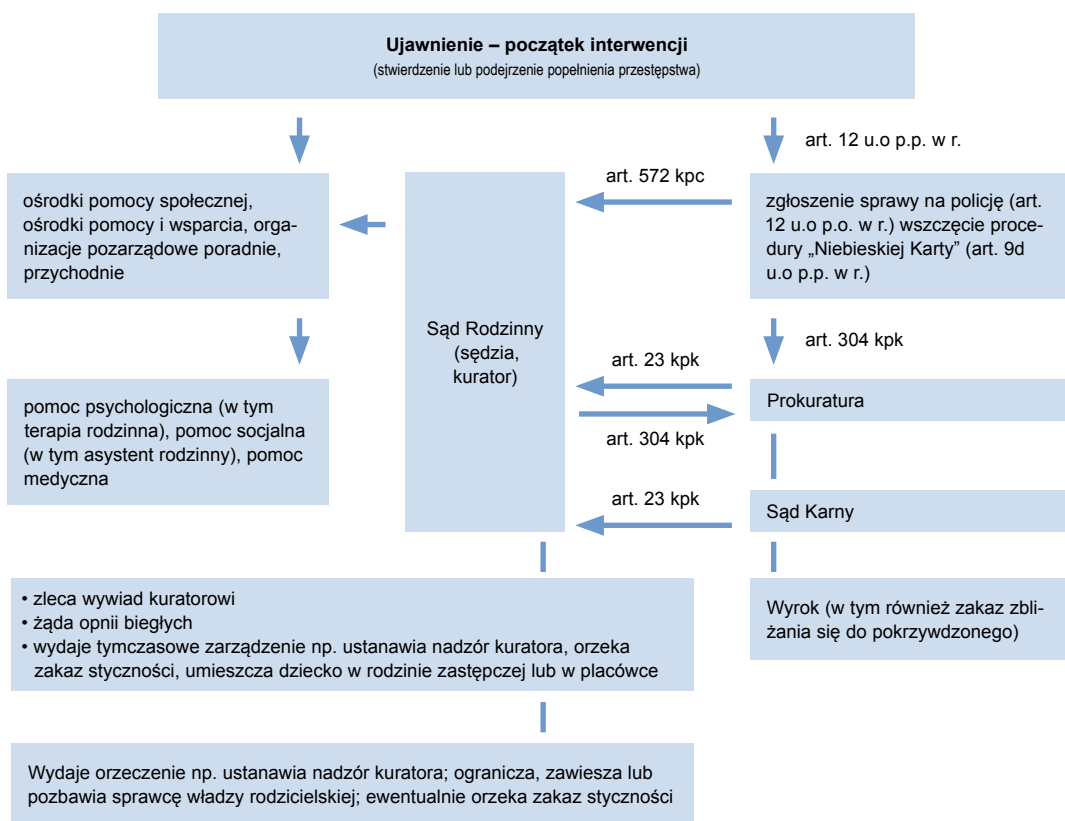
Ujawnienie – początek interwencji
(stwierdzenie lub podejrzenie popełnienia przestępstwa)

art. 12 u.o p.p. w r.

ośrodki pomocy społecznej, ośrodki pomocy i wsparcia, organizacje pozarządowe poradnie, przychodnie

Sąd Rodzinny (sędzia, kurator)

art. 572 kpc

zgłoszenie sprawy na policję (art. 12 u.o p.o. w r.) wszczęcie procedury „Niebieskiej Karty" (art. 9d u.o p.p. w r.)

art. 304 kpk

art. 23 kpk

Prokuratura

art. 304 kpk

pomoc psychologiczna (w tym terapia rodzinna), pomoc socjalna (w tym asystent rodzinny), pomoc medyczna

art. 23 kpk

Sąd Karny

• zleca wywiad kuratorowi
• żąda opnii biegłych
• wydaje tymczasowe zarządzenie np. ustanawia nadzór kuratora, orzeka zakaz styczności, umieszcza dziecko w rodzinie zastępczej lub w placówce

Wyrok (w tym również zakaz zbliżania się do pokrzywdzonego)

Wydaje orzeczenie np. ustanawia nadzór kuratora; ogranicza, zawiesza lub pozbawia sprawcę władzy rodzicielskiej; ewentualnie orzeka zakaz styczności